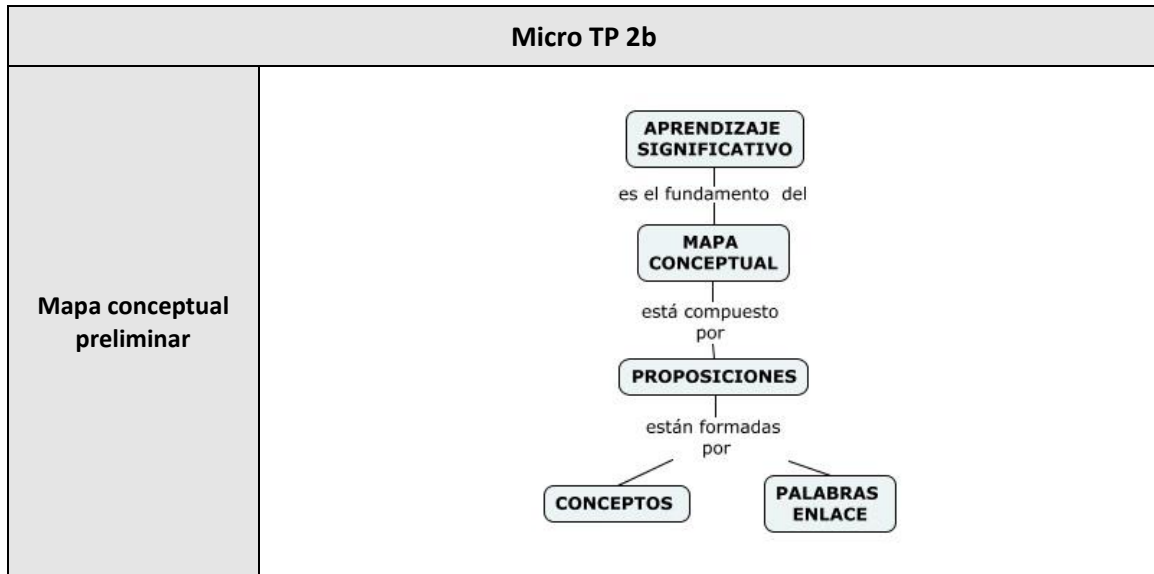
| Micro TP 2b | |
|---|---|
| **Mapa conceptual preliminar** | APRENDIZAJE SIGNIFICATIVO<br>es el fundamento del<br>MAPA CONCEPTUAL<br>está compuesto por<br>PROPOSICIONES<br>están formadas por<br>CONCEPTOS<br>PALABRAS ENLACE |